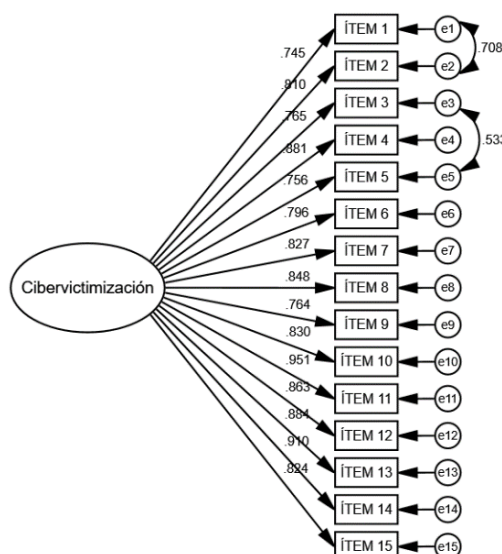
Cibervictimización

.745
.810
.765
.881
.756
.796
.827
.848
.764
.830
.951
.863
.884
.910
.824

ÍTEM 1
ÍTEM 2
ÍTEM 3
ÍTEM 4
ÍTEM 5
ÍTEM 6
ÍTEM 7
ÍTEM 8
ÍTEM 9
ÍTEM 10
ÍTEM 11
ÍTEM 12
ÍTEM 13
ÍTEM 14
ÍTEM 15

e1
e2
e3
e4
e5
e6
e7
e8
e9
e10
e11
e12
e13
e14
e15

.708
.533